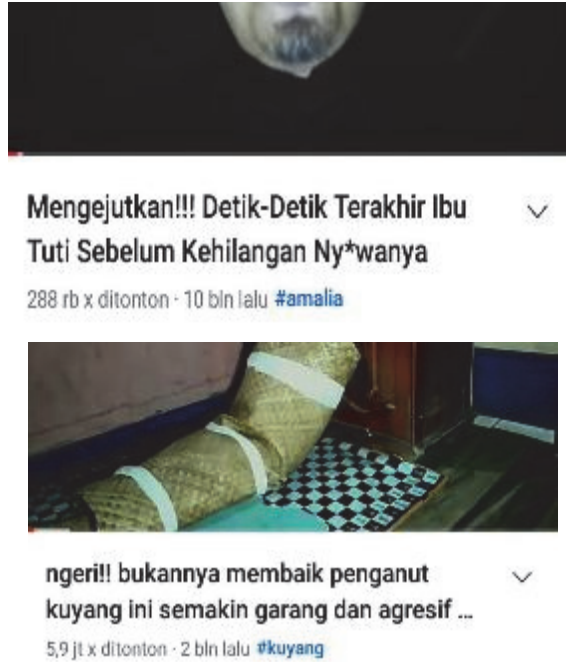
Mengejutkan!!! Detik-Detik Terakhir Ibu Tuti Sebelum Kehilangan Ny*wanya

288 rb x ditonton · 10 bln lalu #amalia

ngeri!! bukannya membaik penganut kuyang ini semakin garang dan agresif ...

5,9 jt x ditonton · 2 bln lalu #kuyang